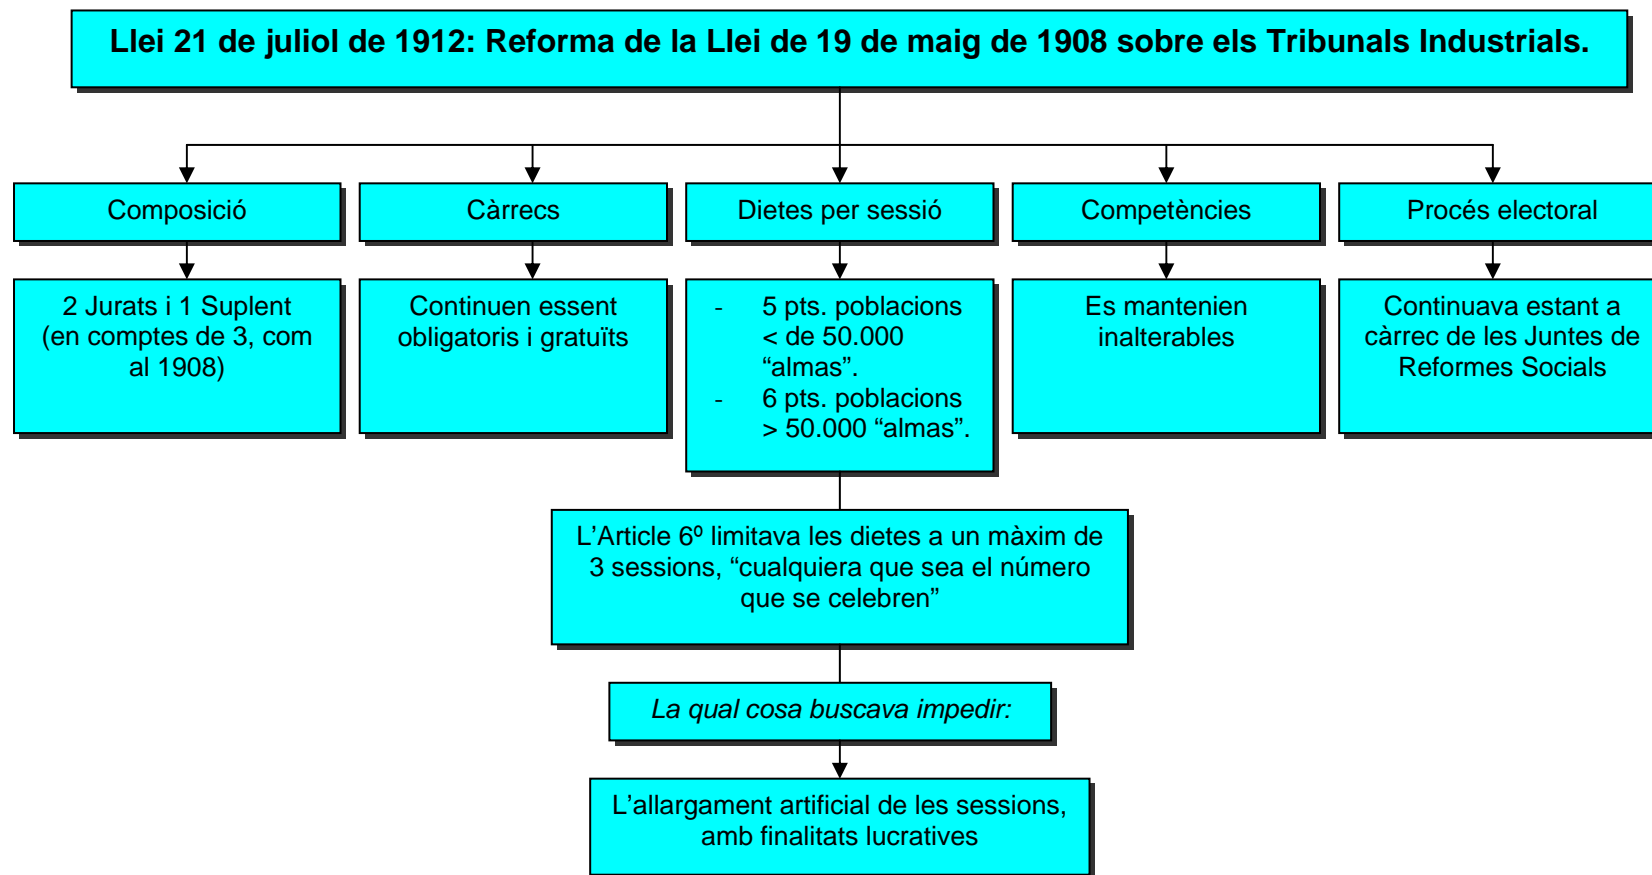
**Llei 21 de juliol de 1912: Reforma de la Llei de 19 de maig de 1908 sobre els Tribunals Industrials.**

Composició

2 Jurats i 1 Suplent (en comptes de 3, com al 1908)

Càrrecs

Continuen essent obligatoris i gratuïts

Dietes per sessió

- 5 pts. poblacions < de 50.000 “almas”.
- 6 pts. poblacions > 50.000 “almas”.

Competències

Es mantenien inalterables

Procés electoral

Continuava estant a càrrec de les Juntes de Reformes Socials

L’Article 6º limitava les dietes a un màxim de 3 sessions, “cualquiera que sea el número que se celebren”

*La qual cosa buscava impedir:*

L’allargament artificial de les sessions, amb finalitats lucratives